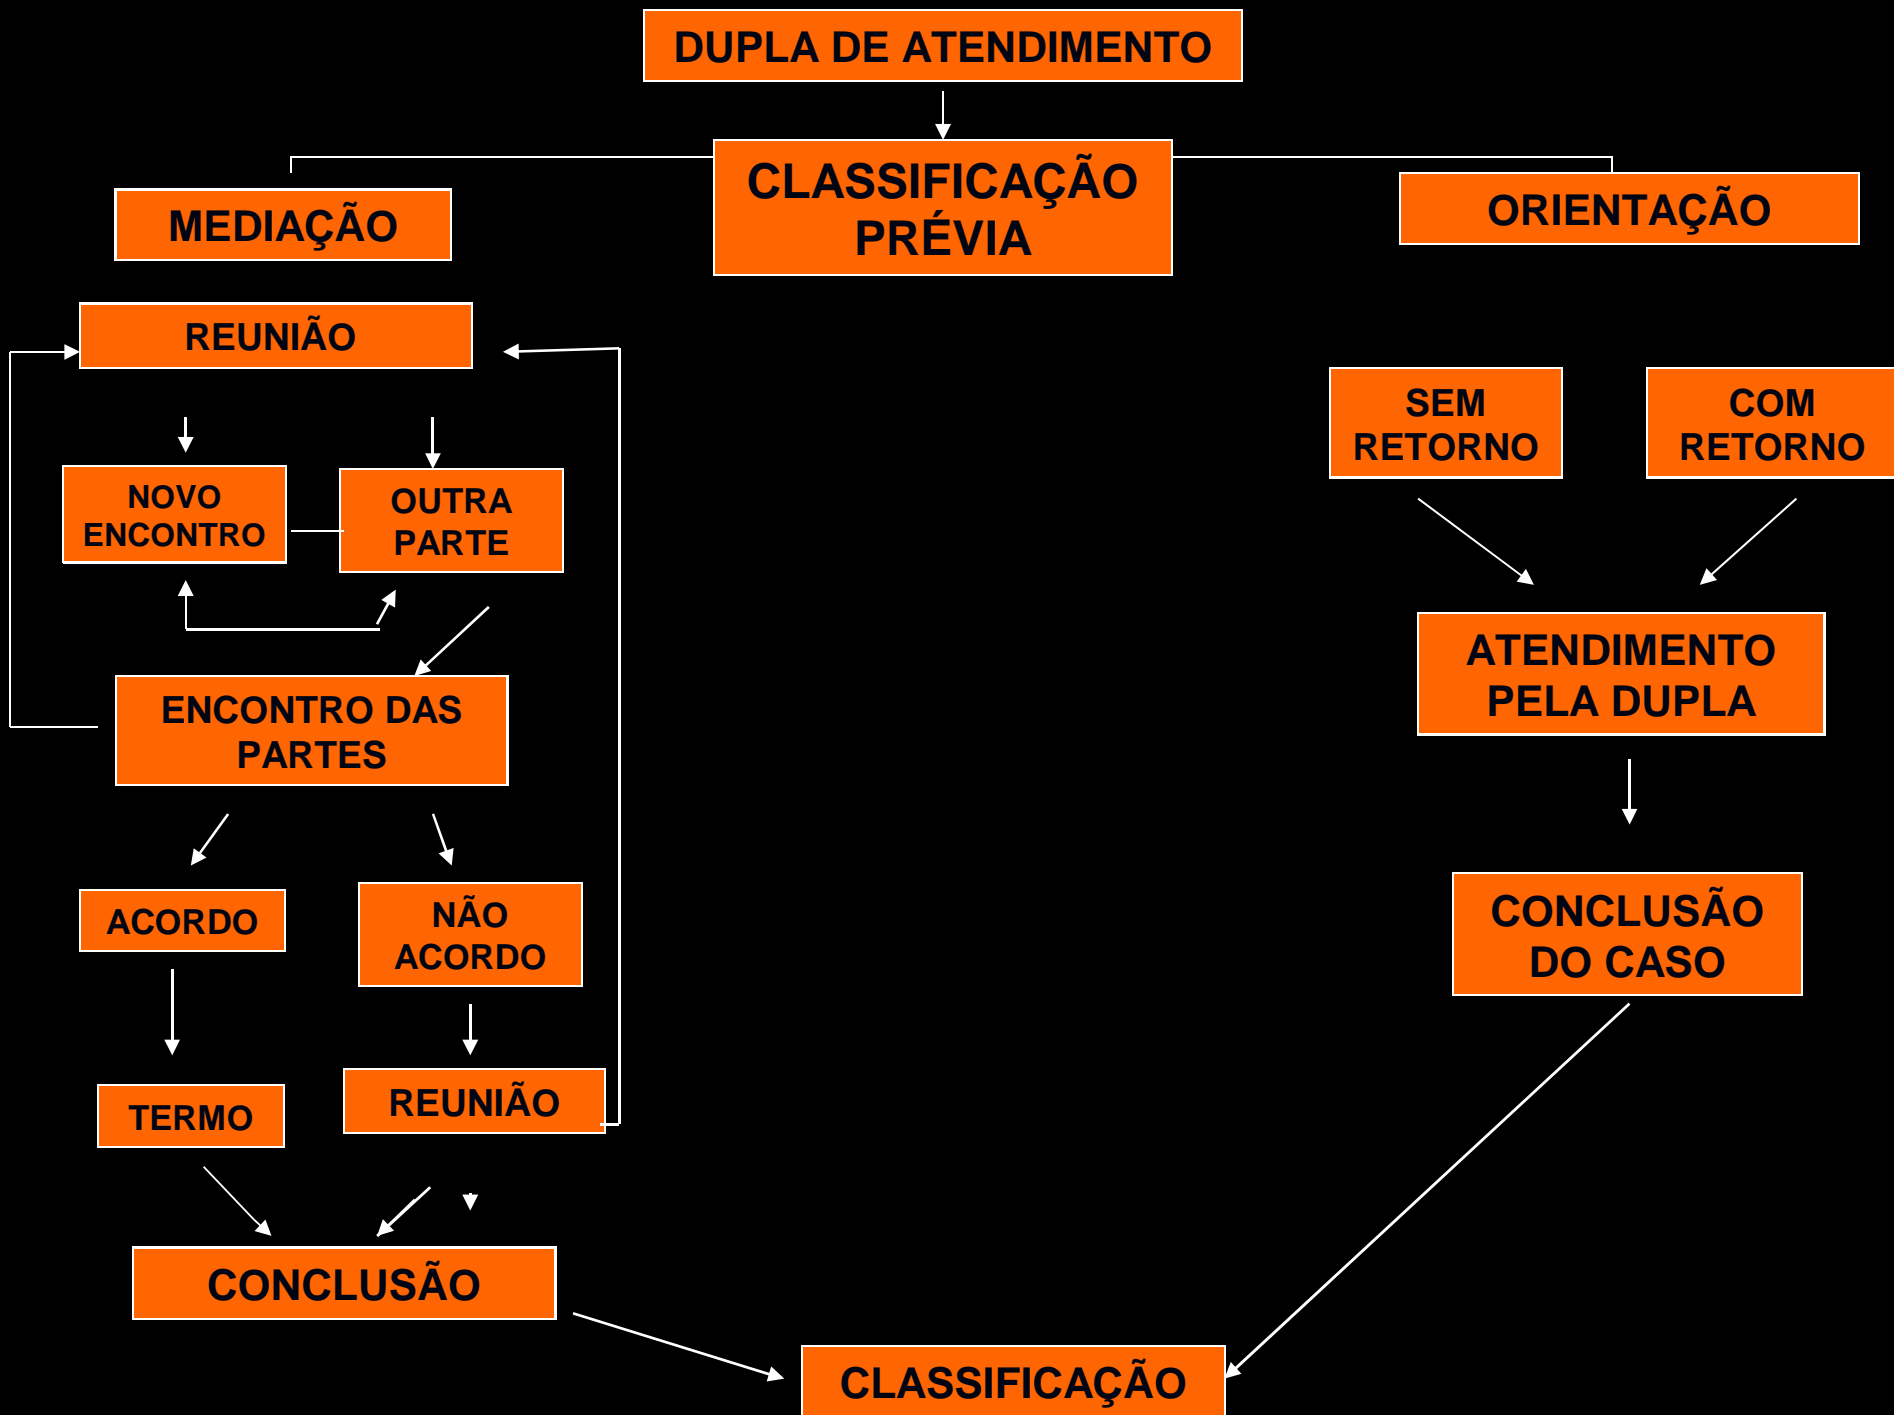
DUPLA DE ATENDIMENTO

CLASSIFICAÇÃO PRÉVIA

MEDIAÇÃO

ORIENTAÇÃO

REUNIÃO

NOVO ENCONTRO

OUTRA PARTE

ENCONTRO DAS PARTES

ACORDO

NÃO ACORDO

TERMO

REUNIÃO

CONCLUSÃO

SEM RETORNO

COM RETORNO

ATENDIMENTO PELA DUPLA

CONCLUSÃO DO CASO

CLASSIFICAÇÃO